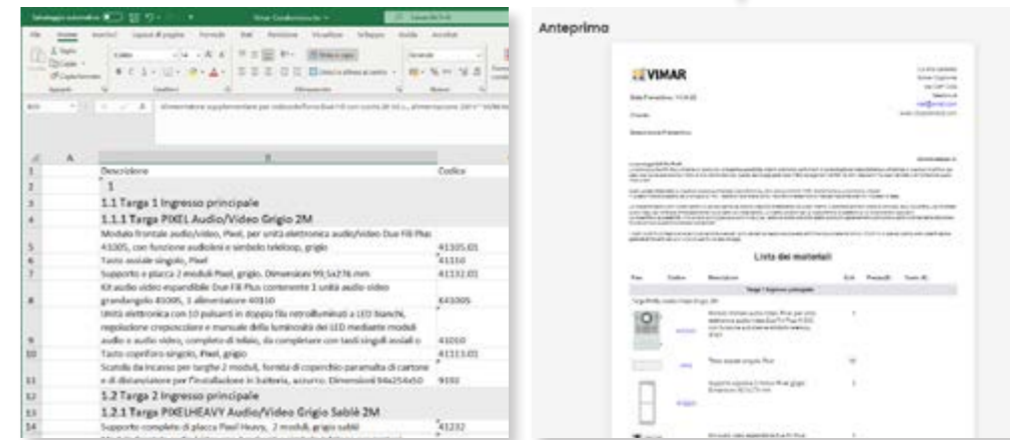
Salvataggio automatico

Vimar Configuratore

File Home Inserisci Layout di pagina Formule Dati Revisione Visualizza Sviluppo Guida

Incolla

Appunti Carattere Allineamento Numeri

Alimentatore supplementare per videocitofonia Due Fili con uscita 28 Vdc

| | A | B | C |
|---|---|---|---|
| 1 | | Descrizione | Codice |
| 2 | | 1 | |
| 3 | | 1.1 Targa 1 Ingresso principale | |
| 4 | | 1.1.1 Targa PIXEL Audio/Video Grigio 2M | |
| 5 | | Modulo frontale audio/video, Pixel, per unità elettronica audio/video Due Fili Plus 41005, con funzione audiolesi e simbolo teleloop, grigio | 41105.01 |
| 6 | | Tasto assiale singolo, Pixel | 41110 |
| 7 | | Supporto e placca 2 moduli Pixel, grigio. Dimensioni 99,5x276 mm | 41132.01 |
| 8 | | Kit audio video espandibile Due Fili Plus contenente 1 unità audio video grandangolo 41005, 1 alimentatore 40110 | K41005 |
| 9 | | Unità elettronica con 10 pulsanti in doppia fila retroilluminati a LED bianchi, regolazione crepuscolare e manuale della luminosità dei LED mediante moduli audio e audio video, completo di telaio, da completare con tasti singoli assiali o | 41010 |
| 10 | | Tasto copriforo singolo, Pixel, grigio | 41113.01 |
| 11 | | Scatola da incasso per targhe 2 moduli, fornita di coperchio paramalta di cartone e di distanziatore per l'installazione in batteria, accorso. Dimensioni 94x254x50 | 9192 |
| 12 | | 1.2 Targa 2 Ingresso principale | |
| 13 | | 1.2.1 Targa PIXELHEAVY Audio/Video Grigio Sablé 2M | |
| 14 | | Supporto completo di placca Pixel Heavy, 2 moduli, grigio sablé | 41232 |

Anteprima

VIMAR

Lista dei materiali

Targa 1 Ingresso principale